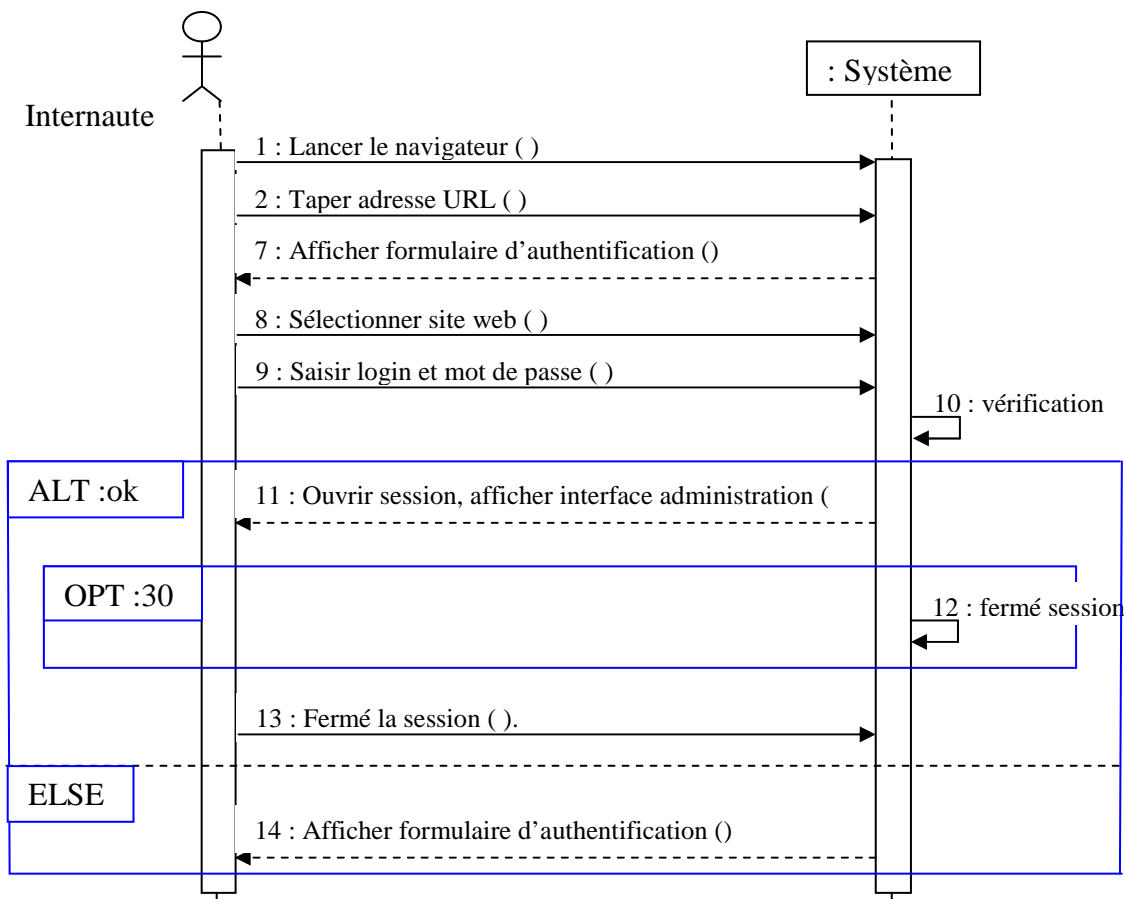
Internaute

: Système

1 : Lancer le navigateur ( )

2 : Taper adresse URL ( )

7 : Afficher formulaire d'authentification ()

8 : Sélectionner site web ( )

9 : Saisir login et mot de passe ( )

10 : vérification

ALT :ok

11 : Ouvrir session, afficher interface administration (

OPT :30

12 : fermé session

13 : Fermé la session ( ).

ELSE

14 : Afficher formulaire d'authentification ()